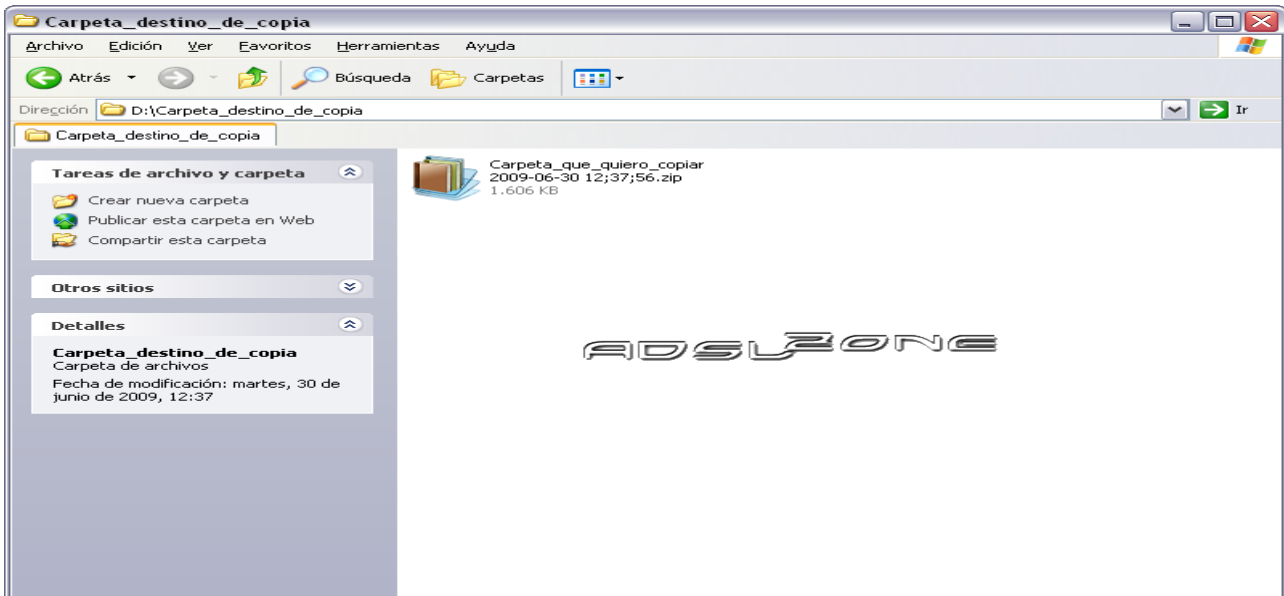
Carpeta_destino_de_copia

Archivo Edición Ver Favoritos Herramientas Ayuda

Atrás Búsqueda Carpetas

Dirección D:\Carpeta_destino_de_copia Ir

Carpeta_destino_de_copia

Tareas de archivo y carpeta

Crear nueva carpeta
Publicar esta carpeta en Web
Compartir esta carpeta

Otros sitios

Detalles

Carpeta_destino_de_copia
Carpeta de archivos
Fecha de modificación: martes, 30 de junio de 2009, 12:37

Carpeta_que_quiero_copiar 2009-06-30 12;37;56.zip
1.606 KB

ADSLZONE